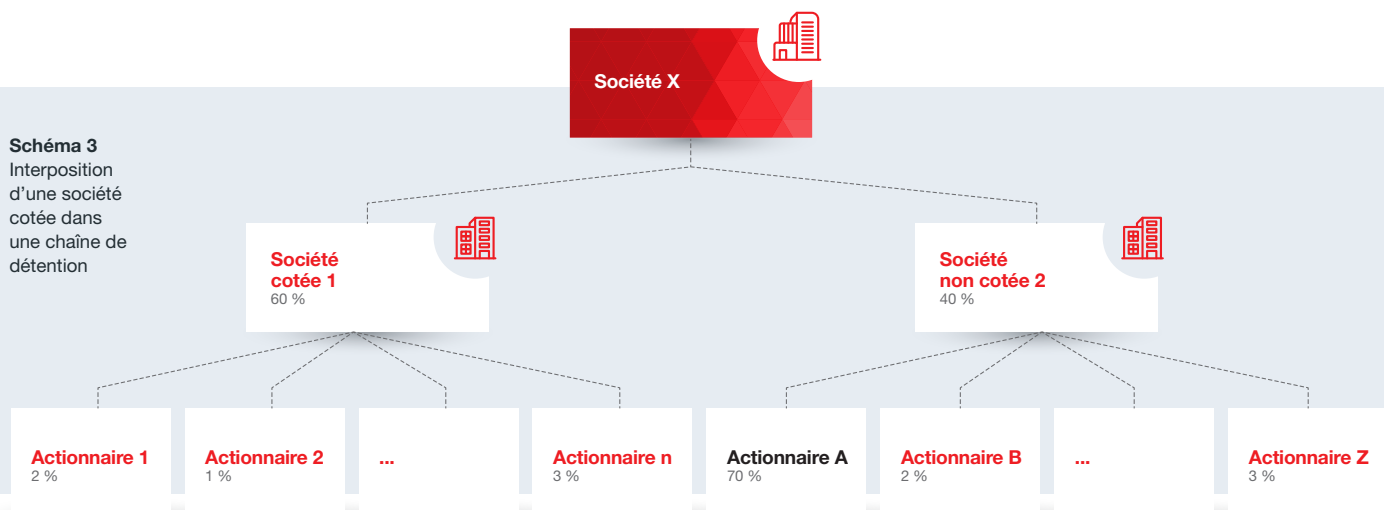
Société X

Schéma 3
Interposition d’une société cotée dans une chaîne de détention

Société cotée 1
60 %

Société non cotée 2
40 %

Actionnaire 1
2 %

Actionnaire 2
1 %

...

Actionnaire n
3 %

Actionnaire A
70 %

Actionnaire B
2 %

...

Actionnaire Z
3 %